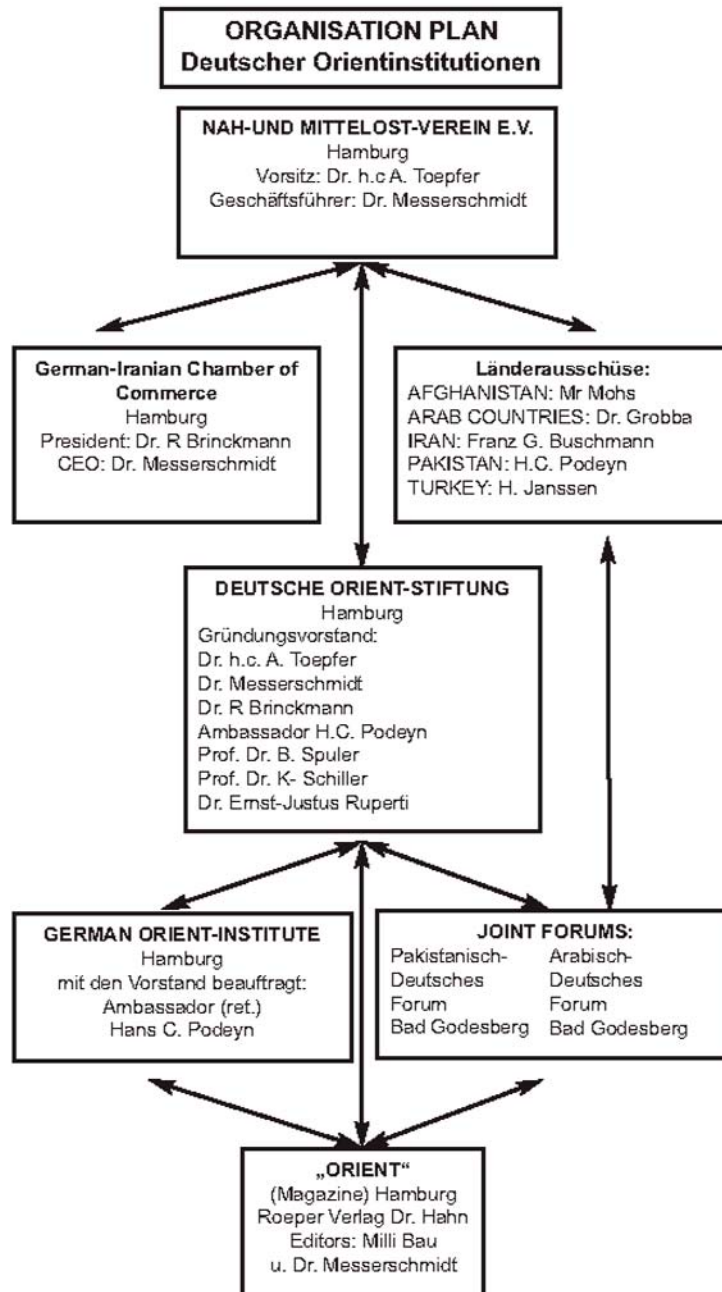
ORGANISATION PLAN
Deutscher Orientinstitutionen

NAH-UND MITTELOST-VEREIN E.V.
Hamburg
Vorsitz: Dr. h.c A. Toepfer
Geschäftsführer: Dr. Messerschmidt

German-Iranian Chamber of Commerce
Hamburg
President: Dr. R Brinckmann
CEO: Dr. Messerschmidt

Länderausschüse:
AFGHANISTAN: Mr Mohs
ARAB COUNTRIES: Dr. Grobba
IRAN: Franz G. Buschmann
PAKISTAN: H.C. Podeyn
TURKEY: H. Janssen

DEUTSCHE ORIENT-STIFTUNG
Hamburg
Gründungsvorstand:
Dr. h.c. A. Toepfer
Dr. Messerschmidt
Dr. R Brinckmann
Ambassador H.C. Podeyn
Prof. Dr. B. Spuler
Prof. Dr. K- Schiller
Dr. Ernst-Justus Ruperti

GERMAN ORIENT-INSTITUTE
Hamburg
mit den Vorstand beauftragt:
Ambassador (ret.)
Hans C. Podeyn

JOINT FORUMS:
Pakistanisch-Deutsches Forum Bad Godesberg
Arabisch-Deutsches Forum Bad Godesberg

„ORIENT"
(Magazine) Hamburg
Roeper Verlag Dr. Hahn
Editors: Milli Bau
u. Dr. Messerschmidt